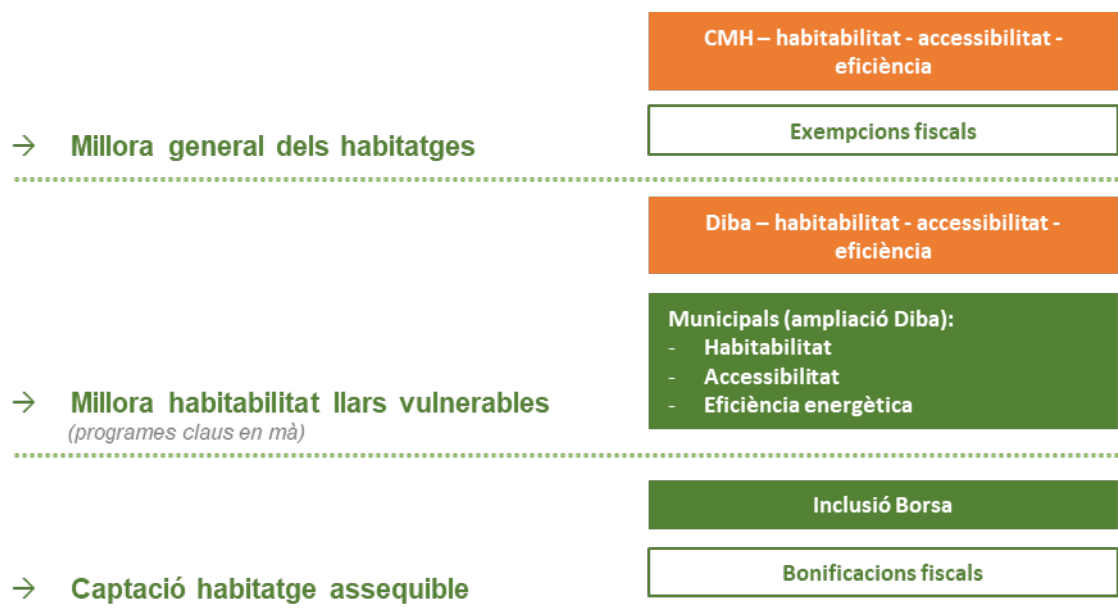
CMH – habitabilitat - accessibilitat - eficiència

Exempcions fiscals

→ Millora general dels habitatges

Diba – habitabilitat - accessibilitat - eficiència

Municipals (ampliació Diba):
- Habitabilitat
- Accessibilitat
- Eficiència energètica

→ Millora habitabilitat llars vulnerables
(programes claus en mà)

Inclusió Borsa

Bonificacions fiscals

→ Captació habitatge assequible